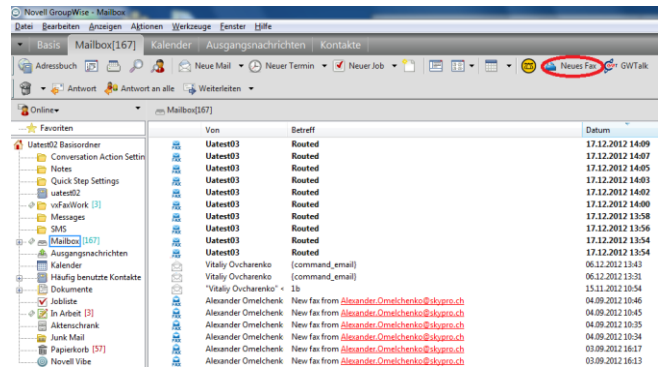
Novell GroupWise - Mailbox

Datei Bearbeiten Anzeigen Aktionen Werkzeuge Fenster Hilfe

Basis Mailbox[167] Kalender Ausgangsnachrichten Kontakte

Adressbuch Neue Mail Neuer Termin Neuer Job Neues Fax GWTalk

Antwort Antwort an alle Weiterleiten

Online

Mailbox[167]

Favoriten
Uatest02 Basisordner
Conversation Action Settin
Notes
Quick Step Settings
uatest02
vxFaxWork [3]
Messages
SMS
Mailbox [167]
Ausgangsnachrichten
Kalender
Häufig benutzte Kontakte
Dokumente
Jobliste
In Arbeit [3]
Aktenschrank
Junk Mail
Papierkorb [57]
Novell Vibe

| Von | Betreff | Datum |
|---|---|---|
| Uatest03 | Routed | 17.12.2012 14:09 |
| Uatest03 | Routed | 17.12.2012 14:07 |
| Uatest03 | Routed | 17.12.2012 14:05 |
| Uatest03 | Routed | 17.12.2012 14:03 |
| Uatest03 | Routed | 17.12.2012 14:02 |
| Uatest03 | Routed | 17.12.2012 14:00 |
| Uatest03 | Routed | 17.12.2012 13:58 |
| Uatest03 | Routed | 17.12.2012 13:56 |
| Uatest03 | Routed | 17.12.2012 13:54 |
| Uatest03 | Routed | 17.12.2012 13:54 |
| Vitaliy Ovcharenko | {command_email} | 06.12.2012 13:43 |
| Vitaliy Ovcharenko | {command_email} | 06.12.2012 13:31 |
| "Vitaliy Ovcharenko" < | 1b | 15.11.2012 10:54 |
| Alexander Omelchenk | New fax from Alexander.Omelchenko@skypro.ch | 04.09.2012 10:46 |
| Alexander Omelchenk | New fax from Alexander.Omelchenko@skypro.ch | 04.09.2012 10:45 |
| Alexander Omelchenk | New fax from Alexander.Omelchenko@skypro.ch | 04.09.2012 10:35 |
| Alexander Omelchenk | New fax from Alexander.Omelchenko@skypro.ch | 04.09.2012 10:34 |
| Alexander Omelchenk | New fax from Alexander.Omelchenko@skypro.ch | 03.09.2012 16:14 |
| Alexander Omelchenk | New fax from Alexander.Omelchenko@skypro.ch | 03.09.2012 16:13 |